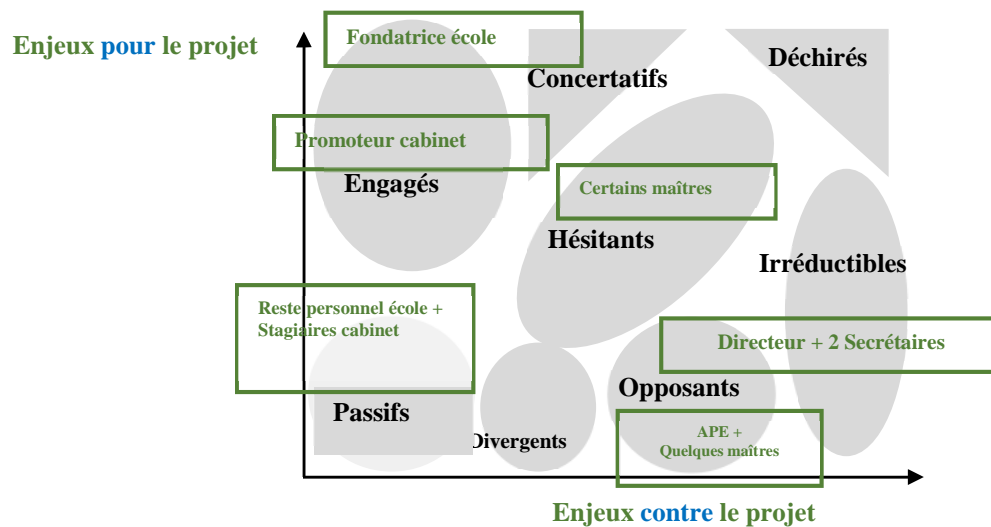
Enjeux pour le projet

Fondatrice école

Concertatifs

Déchirés

Promoteur cabinet

Engagés

Certains maîtres

Hésitants

Irréductibles

Reste personnel école + Stagiaires cabinet

Directeur + 2 Secrétaires

Opposants

Passifs

Divergents

APE + Quelques maîtres

Enjeux contre le projet